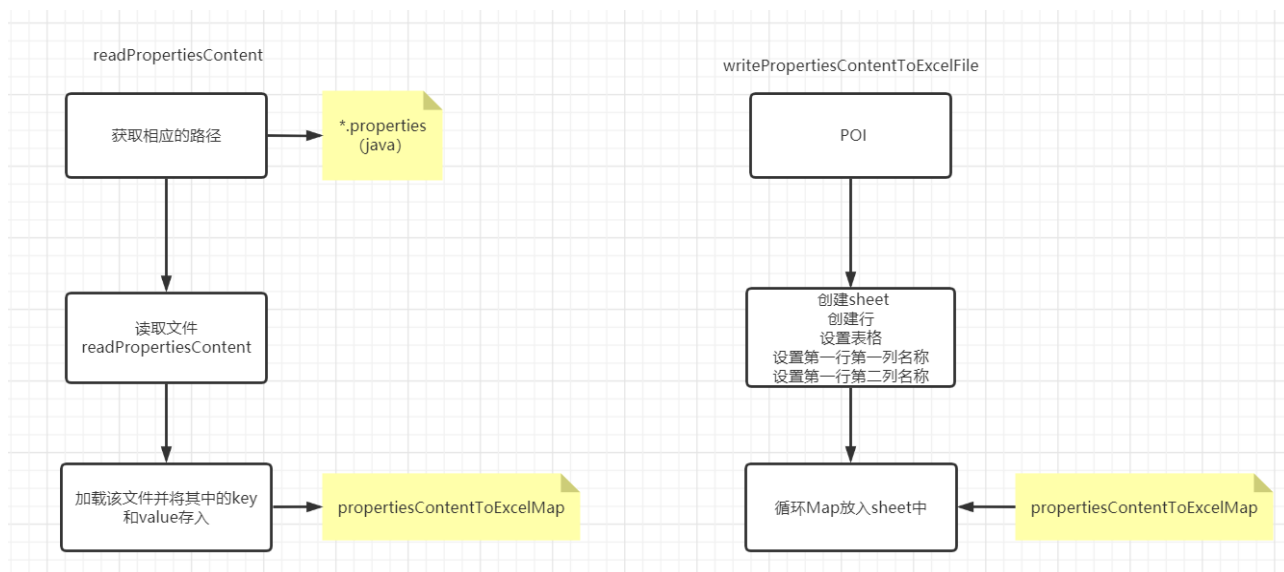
readPropertiesContent

获取相应的路径

*.properties
(java)

读取文件
readPropertiesContent

加载该文件并将其中的key和value存入

propertiesContentToExcelMap

writePropertiesContentToExcelFile

POI

创建sheet
创建行
设置表格
设置第一行第一列名称
设置第一行第二列名称

循环Map放入sheet中

propertiesContentToExcelMap